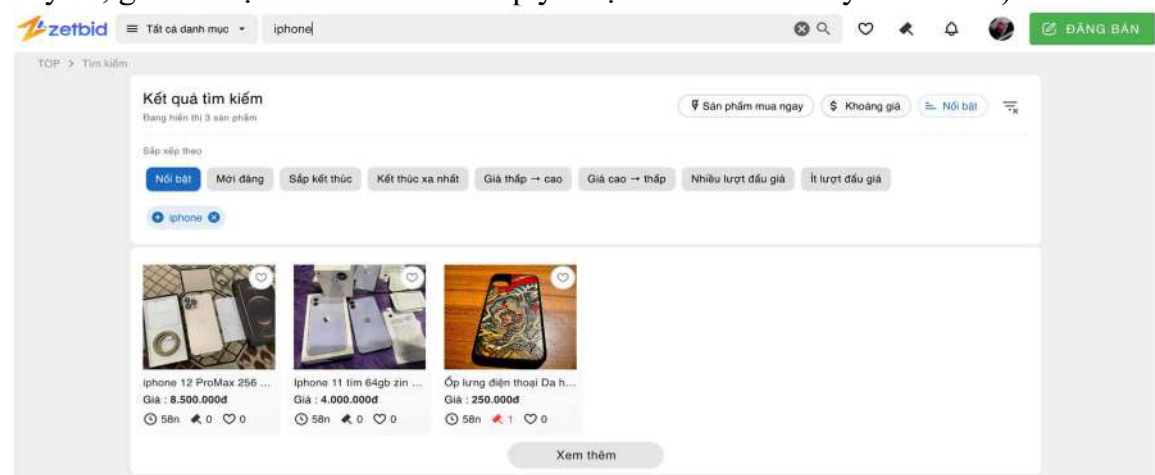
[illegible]

zetbid Tất cả danh mục iphone ĐĂNG BÁN

TOP > Tìm kiếm

Kết quả tìm kiếm
Đang hiển thị 3 sản phẩm

Sản phẩm mua ngay | Khoảng giá | Nổi bật

Sắp xếp theo

Nổi bật | Mới đăng | Sắp kết thúc | Kết thúc xa nhất | Giá thấp → cao | Giá cao → thấp | Nhiều lượt đấu giá | Ít lượt đấu giá

iphone

iphone 12 ProMax 256 ...
Giá : 8.500.000đ
58n 0 0

Iphone 11 tím 64gb zin ...
Giá : 4.000.000đ
58n 0 0

Ốp lưng điện thoại Da h...
Giá : 250.000đ
58n 1 0

Xem thêm